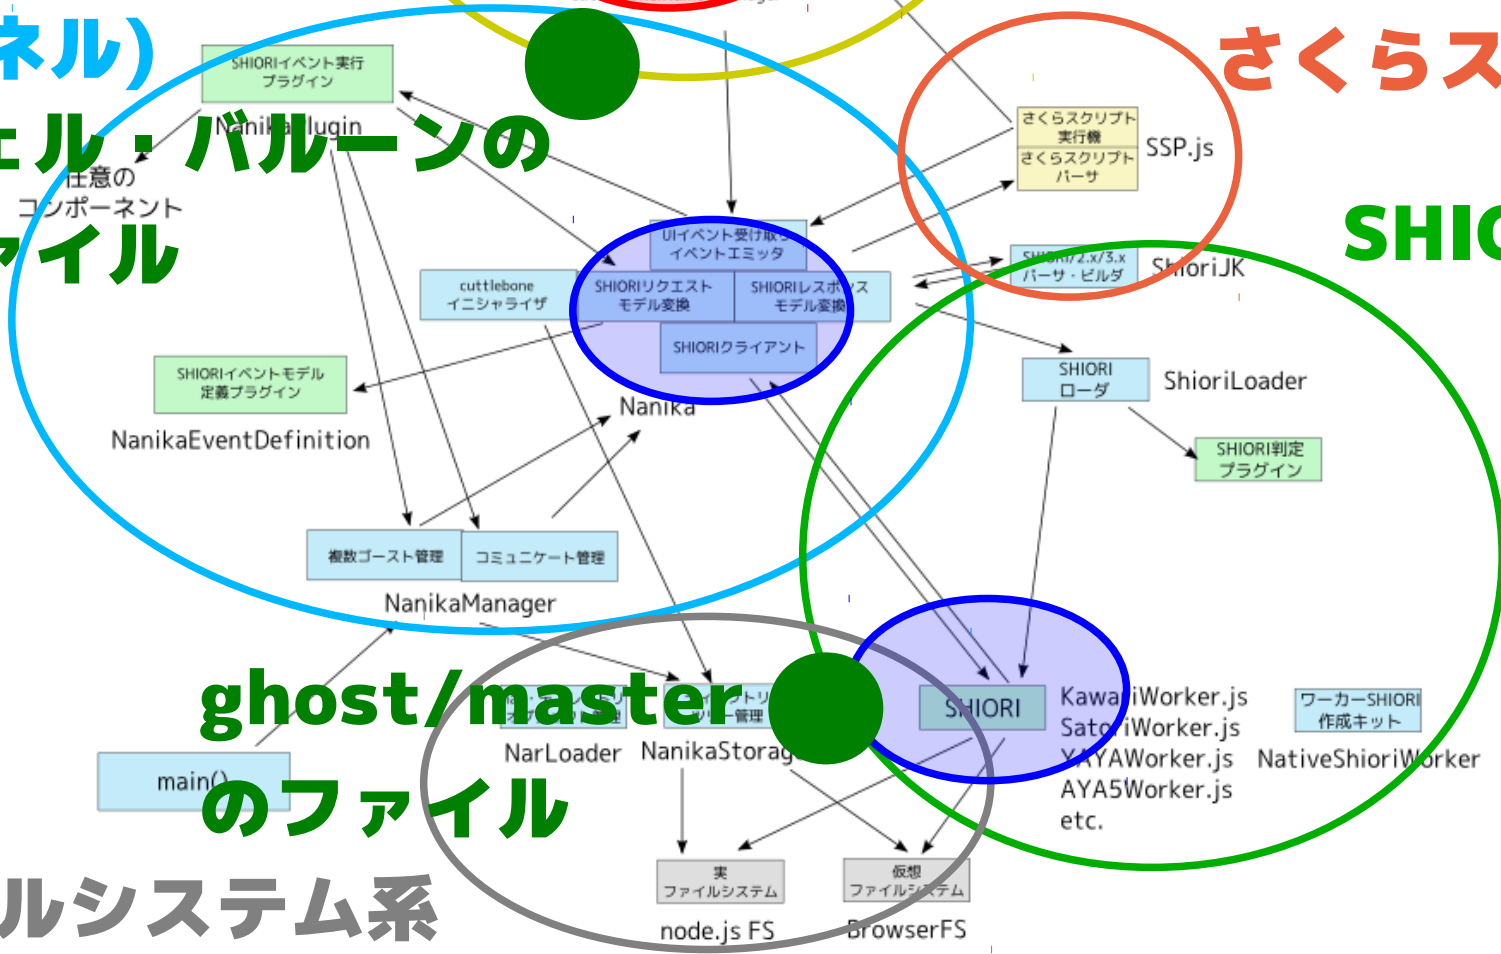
ネル)

ェル・バルーンの

ァイル

さくらス

SHIO

SHIORIイベント実行プラグイン

NanikaPlugin

任意のコンポーネント

さくらスクリプト実行機

さくらスクリプトパーサ

SSP.js

UIイベント受け取りイベントエミッタ

cuttlebone イニシャライザ

SHIORIリクエストモデル変換

SHIORIレスポンスモデル変換

SHIORIクライアント

SHIORI/2.x/3.x パーサ・ビルダ

ShioriJK

SHIORIイベントモデル定義プラグイン

NanikaEventDefinition

Nanika

SHIORIローダ

ShioriLoader

SHIORI判定プラグイン

複数ゴースト管理

コミュニケート管理

NanikaManager

ghost/master

のファイル

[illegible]

NarLoader

NanikaStorag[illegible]

main()

SHIORI

KawariWorker.js
SatoriWorker.js
YAYAWorker.js
AYA5Worker.js
etc.

ワーカーSHIORI作成キット

NativeShioriWorker

実ファイルシステム

node.js FS

仮想ファイルシステム

BrowserFS

ルシステム系